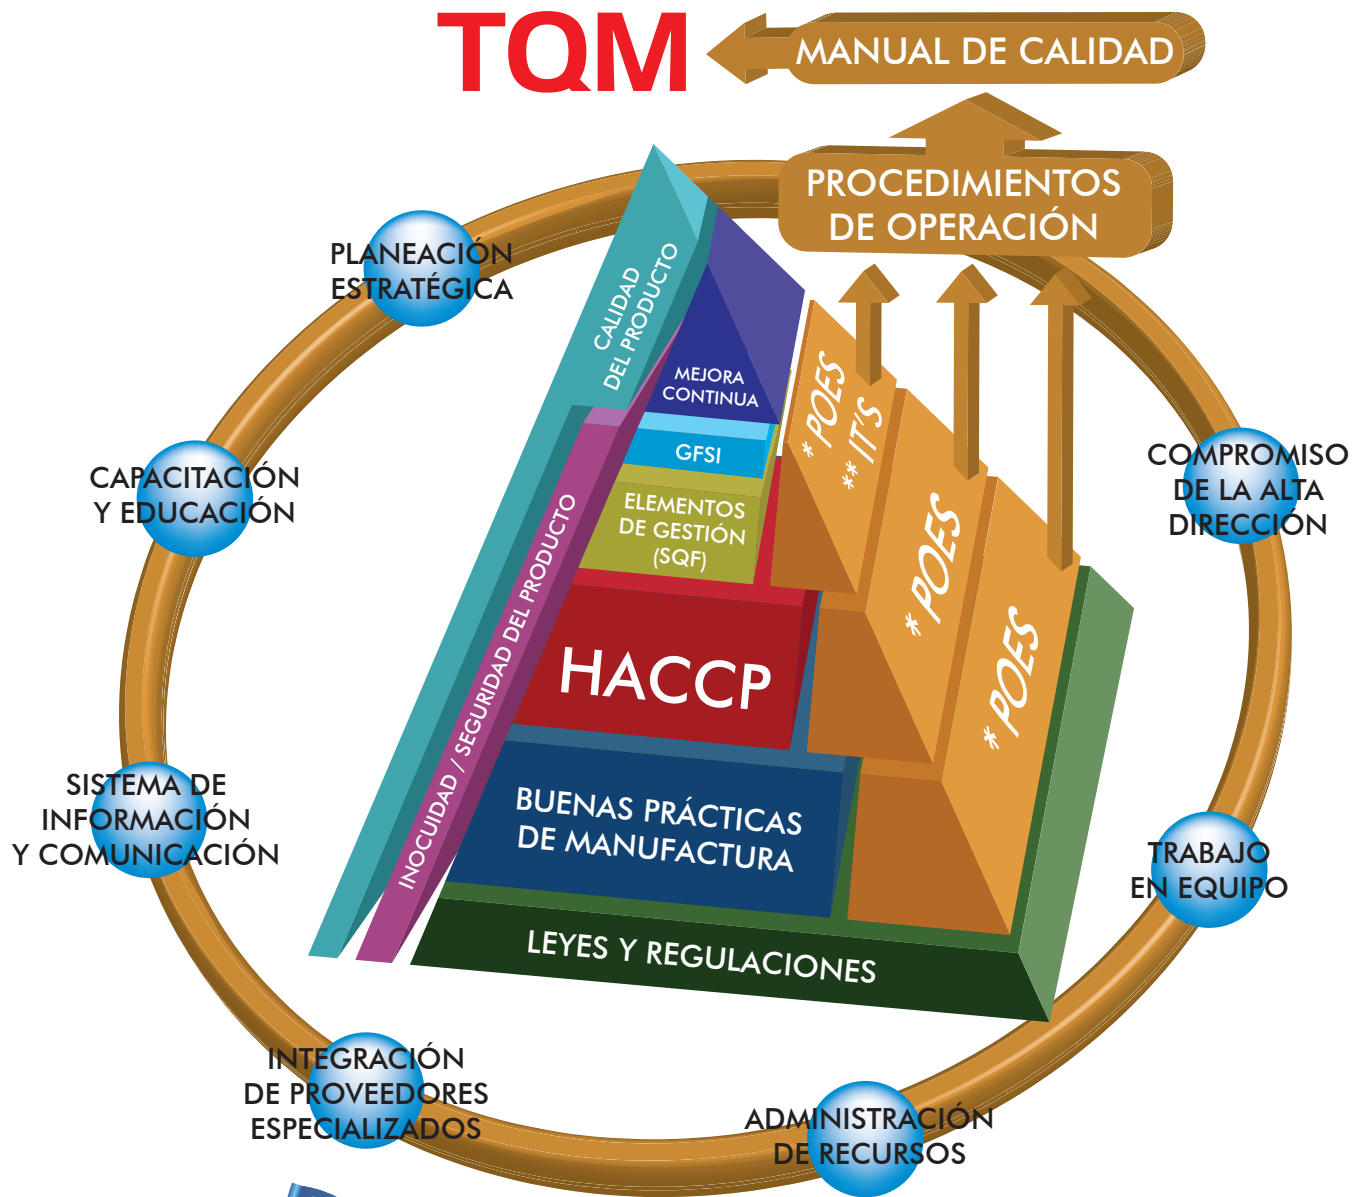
TQM

MANUAL DE CALIDAD

PROCEDIMIENTOS DE OPERACIÓN

PLANEACIÓN ESTRATÉGICA

CAPACITACIÓN Y EDUCACIÓN

SISTEMA DE INFORMACIÓN Y COMUNICACIÓN

INTEGRACIÓN DE PROVEEDORES ESPECIALIZADOS

ADMINISTRACIÓN DE RECURSOS

TRABAJO EN EQUIPO

COMPROMISO DE LA ALTA DIRECCIÓN

CALIDAD DEL PRODUCTO

INOCUIDAD / SEGURIDAD DEL PRODUCTO

MEJORA CONTINUA

GFSI

ELEMENTOS DE GESTIÓN (SQF)

HACCP

BUENAS PRÁCTICAS DE MANUFACTURA

LEYES Y REGULACIONES

* POES
** IT'S

* POES

* POES